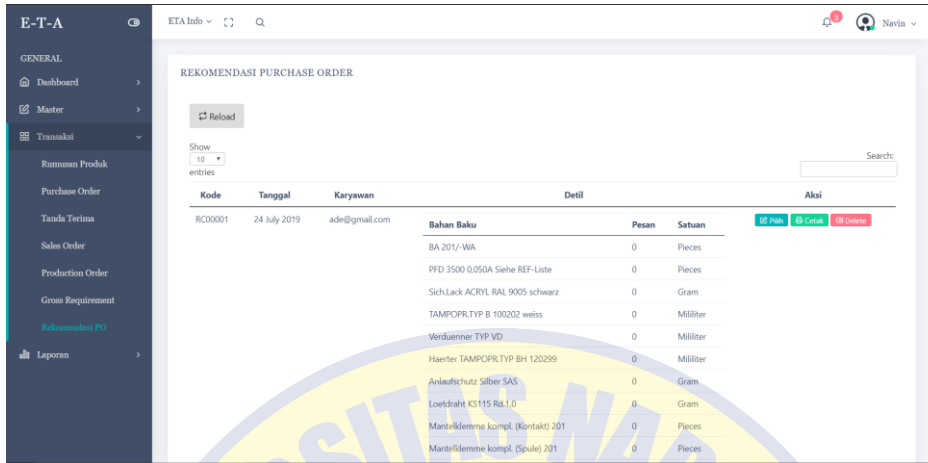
E-T-A

GENERAL
Dashboard
Master
Transaksi
Rumusan Produk
Purchase Order
Tanda Terima
Sales Order
Production Order
Gross Requirement
Rekomendasi PO
Laporan

ETA Info
Navia

REKOMENDASI PURCHASE ORDER

Reload

Show 10 entries

Search:

| Kode | Tanggal | Karyawan | Detil | Aksi |
|---|---|---|---|---|
| RC00001 | 24 July 2019 | ade@gmail.com | | Pilih Cetak Delete |

| Bahan Baku | Pesan | Satuan |
|---|---|---|
| BA 201/-WA | 0 | Pieces |
| PFD 3500 0,050A Siehe REF-Liste | 0 | Pieces |
| Sich.Lack ACRYL RAL 9005 schwarz | 0 | Gram |
| TAMPOPR.TYP B 100202 weiss | 0 | Mililiter |
| Verduenner TYP VD | 0 | Mililiter |
| Haerter TAMPOPR.TYP BH 120299 | 0 | Mililiter |
| Anlaufschutz Silber SAS | 0 | Gram |
| Loetdraht KS115 Rd.1,0 | 0 | Gram |
| Mantelklemme kompl. (Kontakt) 201 | 0 | Pieces |
| Mantelklemme kompl. (Spule) 201 | 0 | Pieces |